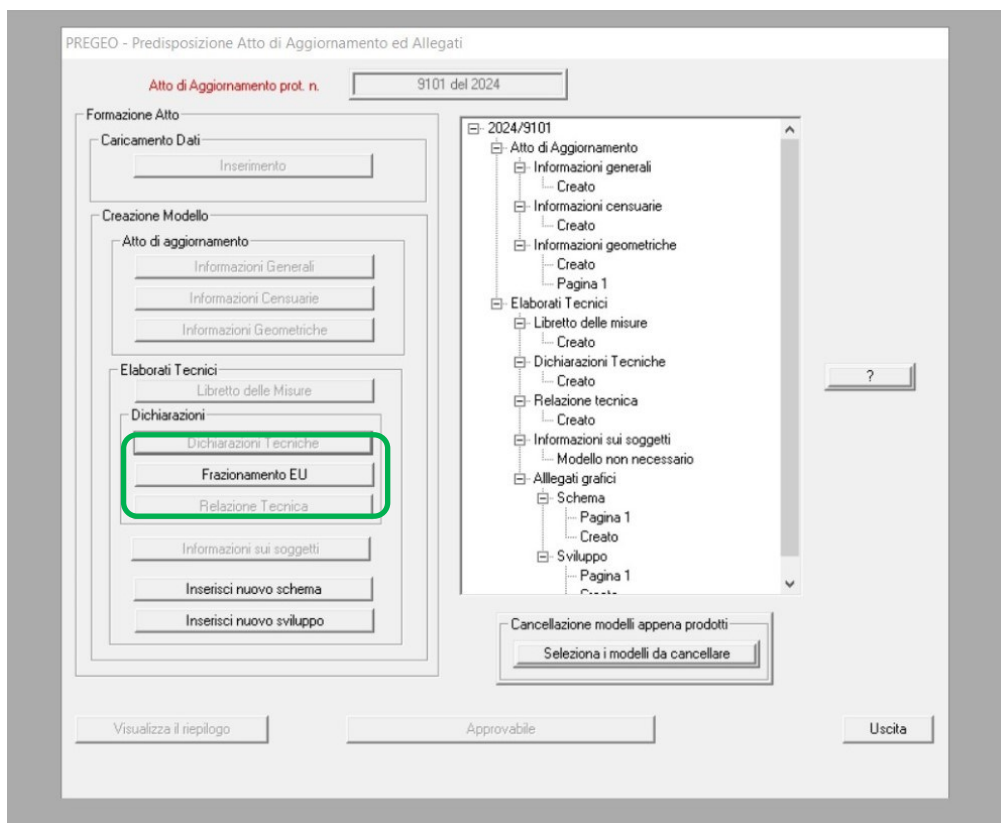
PREGEO - Predisposizione Atto di Aggiornamento ed Allegati

Atto di Aggiornamento prot. n. 9101 del 2024

Formazione Atto

Caricamento Dati

Inserimento

Creazione Modello

Atto di aggiornamento

Informazioni Generali

Informazioni Censuarie

Informazioni Geometriche

Elaborati Tecnici

Libretto delle Misure

Dichiarazioni

Dichiarazioni Tecniche

Frazionamento EU

Relazione Tecnica

Informazioni sui soggetti

Inserisci nuovo schema

Inserisci nuovo sviluppo

2024/9101
Atto di Aggiornamento
Informazioni generali
Creato
Informazioni censuarie
Creato
Informazioni geometriche
Creato
Pagina 1
Elaborati Tecnici
Libretto delle misure
Creato
Dichiarazioni Tecniche
Creato
Relazione tecnica
Creato
Informazioni sui soggetti
Modello non necessario
Alllegati grafici
Schema
Pagina 1
Creato
Sviluppo
Pagina 1
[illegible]

?

Cancellazione modelli appena prodotti

Seleziona i modelli da cancellare

Visualizza il riepilogo

Approvabile

Uscita